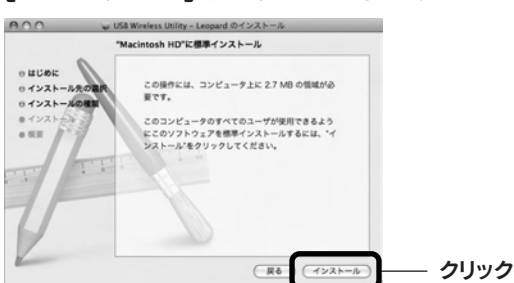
USB Wireless Utility - Leopard のインストール

"Macintosh HD"に標準インストール

はじめに
インストール先の選択
インストールの種類
インストール
概要

この操作には、コンピュータ上に 2.7 MB の領域が必要です。

このコンピュータのすべてのユーザが使用できるようにこのソフトウェアを標準インストールするには、"インストール"をクリックしてください。

戻る
インストール

クリック